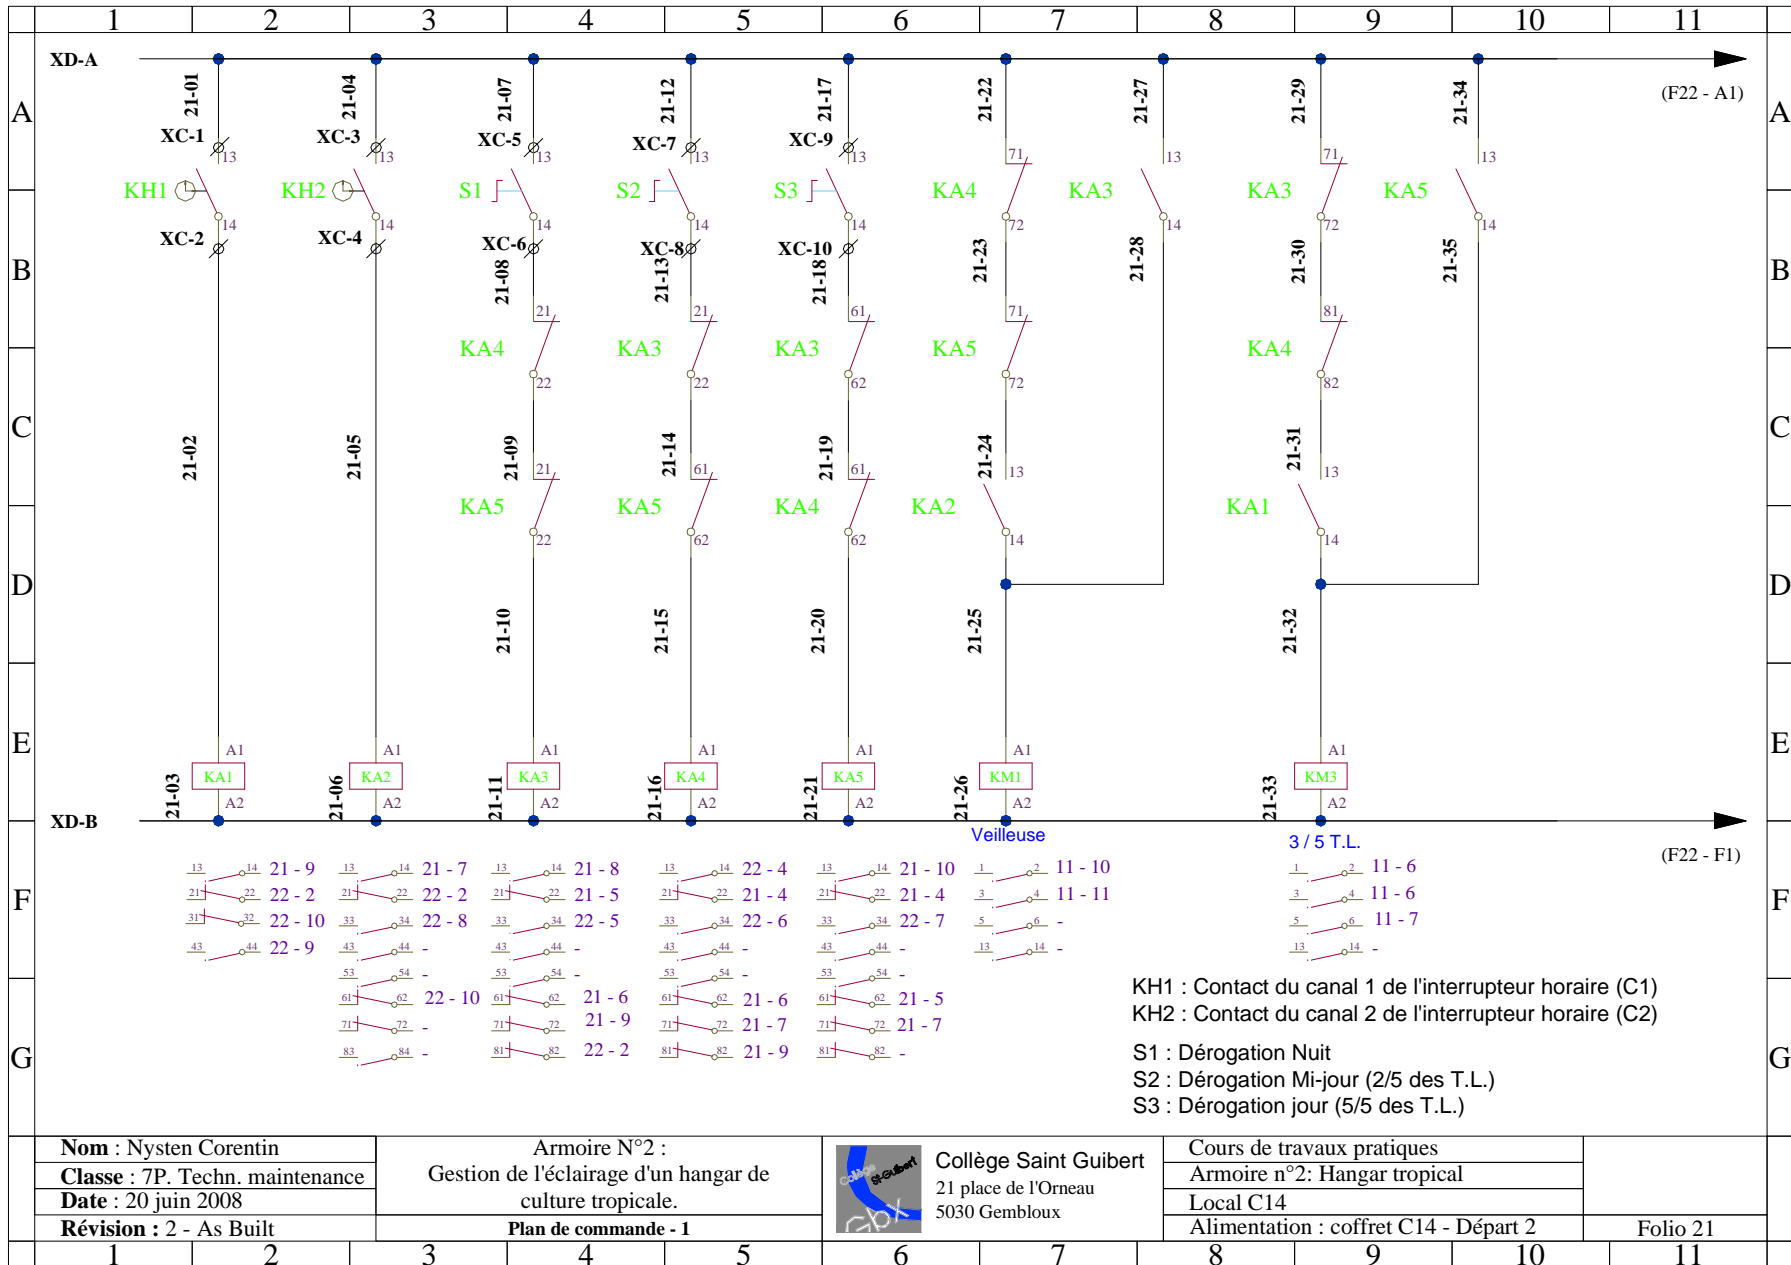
1 2 3 4 5 6 7 8 9 10 11

A B C D E F G

XD-A

(F22 - A1)

21-01 21-04 21-07 21-12 21-17 21-22 21-27 21-29 21-34

XC-1 13 XC-3 13 XC-5 13 XC-7 13 XC-9 13 71 13 71 13

KH1 KH2 S1 S2 S3 KA4 KA3 KA3 KA5

14 14 14 14 14 72 14 72 14

XC-2 XC-4 XC-6 XC-8 XC-10

21-08 21-13 21-18 21-23 21-28 21-30 21-35

21 21 61 71 81

KA4 KA3 KA3 KA5 KA4

22 22 62 72 82

21-02 21-05 21-09 21-14 21-19 21-24 21-31

21 61 61 13 13

KA5 KA5 KA4 KA2 KA1

22 62 62 14 14

21-10 21-15 21-20 21-25 21-32

A1 A1 A1 A1 A1 A1 A1

KA1 KA2 KA3 KA4 KA5 KM1 KM3

A2 A2 A2 A2 A2 A2 A2

21-03 21-06 21-11 21-16 21-21 21-26 21-33

XD-B

Veilleuse

3 / 5 T.L.

(F22 - F1)

13 14 21 - 9
21 22 22 - 2
31 32 22 - 10
43 44 22 - 9

13 14 21 - 7
21 22 22 - 2
33 34 22 - 8
43 44 -
53 54 -
61 62 22 - 10
71 72 -
83 84 -

13 14 21 - 8
21 22 21 - 5
33 34 22 - 5
43 44 -
53 54 -
61 62 21 - 6
71 72 21 - 9
81 82 22 - 2

13 14 22 - 4
21 22 21 - 4
33 34 22 - 6
43 44 -
53 54 -
61 62 21 - 6
71 72 21 - 7
81 82 21 - 9

13 14 21 - 10
21 22 21 - 4
33 34 22 - 7
43 44 -
53 54 -
61 62 21 - 5
71 72 21 - 7
81 82 -

1 2 11 - 10
3 4 11 - 11
5 6 -
13 14 -

1 2 11 - 6
3 4 11 - 6
5 6 11 - 7
13 14 -

KH1 : Contact du canal 1 de l'interrupteur horaire (C1)
KH2 : Contact du canal 2 de l'interrupteur horaire (C2)

S1 : Dérogation Nuit
S2 : Dérogation Mi-jour (2/5 des T.L.)
S3 : Dérogation jour (5/5 des T.L.)

Nom : Nysten Corentin
Classe : 7P. Techn. maintenance
Date : 20 juin 2008
Révision : 2 - As Built

Armoire N°2 :
Gestion de l'éclairage d'un hangar de culture tropicale.
Plan de commande - 1

Collège St-Guibert
Gbx

Collège Saint Guibert
21 place de l'Orneau
5030 Gembloux

Cours de travaux pratiques
Armoire n°2: Hangar tropical
Local C14
Alimentation : coffret C14 - Départ 2

Folio 21

1 2 3 4 5 6 7 8 9 10 11